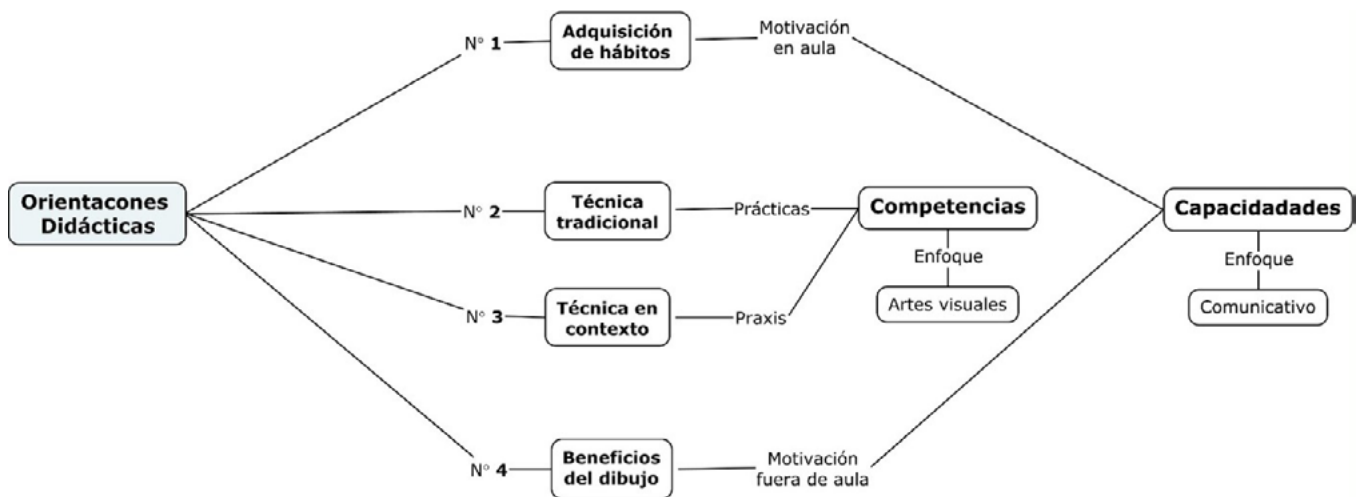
Orientacones Didácticas

N° 1

Adquisición de hábitos

Motivación en aula

N° 2

Técnica tradicional

Prácticas

N° 3

Técnica en contexto

Praxis

Competencias

Enfoque

Artes visuales

N° 4

Beneficios del dibujo

Motivación fuera de aula

Capacidadades

Enfoque

Comunicativo